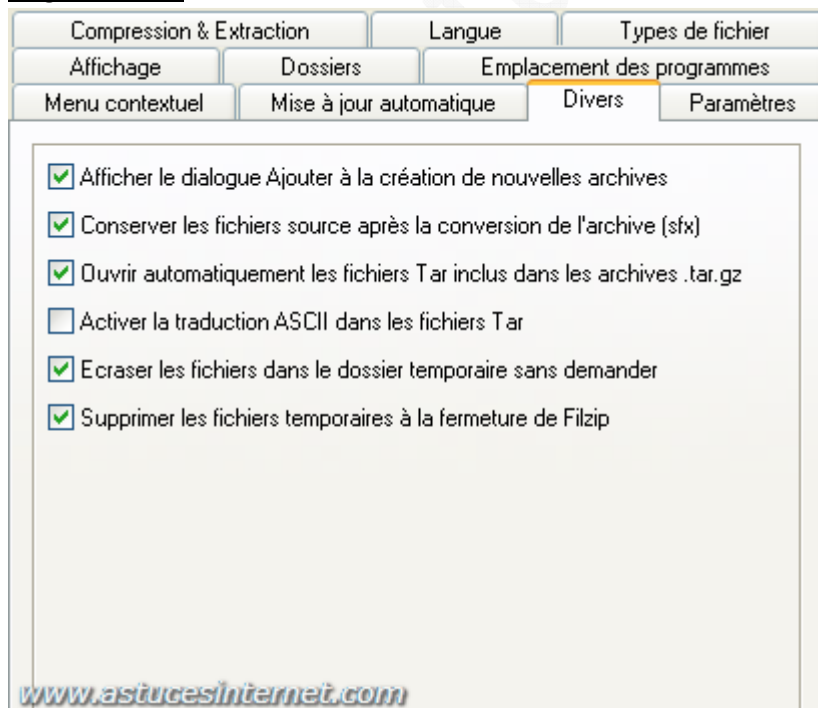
Compression & Extraction | Langue | Types de fichier
Affichage | Dossiers | Emplacement des programmes
Menu contextuel | Mise à jour automatique | Divers | Paramètres

☑ Afficher le dialogue Ajouter à la création de nouvelles archives

☑ Conserver les fichiers source après la conversion de l'archive (sfx)

☑ Ouvrir automatiquement les fichiers Tar inclus dans les archives .tar.gz

☐ Activer la traduction ASCII dans les fichiers Tar

☑ Ecraser les fichiers dans le dossier temporaire sans demander

☑ Supprimer les fichiers temporaires à la fermeture de Filzip

www.astucesinternet.com